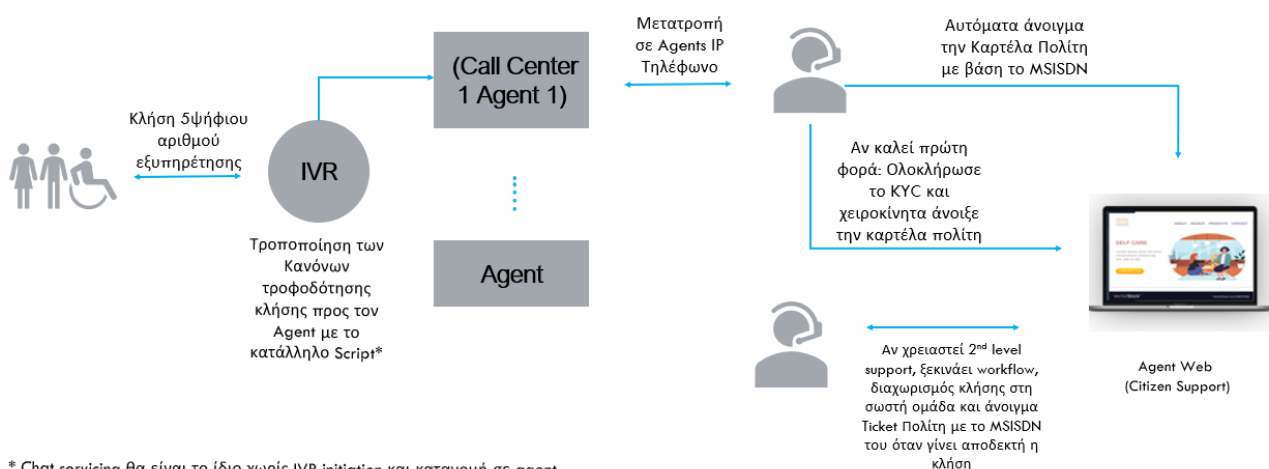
Κλήση 5ψήφιου αριθμού εξυπηρέτησης

IVR

Τροποποίηση των Κανόνων τροφοδότησης κλήσης προς τον Agent με το κατάλληλο Script*

(Call Center 1 Agent 1)

Agent

Μετατροπή σε Agents IP Τηλέφωνο

Αυτόματα άνοιγμα την Καρτέλα Πολίτη με βάση το MSISDN

Αν καλεί πρώτη φορά: Ολοκλήρωσε το KYC και χειροκίνητα άνοιξε την καρτέλα πολίτη

SELF CARE

Αν χρειαστεί $2^{nd}$ level support, ξεκινάει workflow, διαχωρισμός κλήσης στη σωστή ομάδα και άνοιγμα Ticket Πολίτη με το MSISDN του όταν γίνει αποδεκτή η κλήση

Agent Web (Citizen Support)

* Chat servicing θα είναι το ίδιο χωρίς IVR initiation και κατανομή σε agent